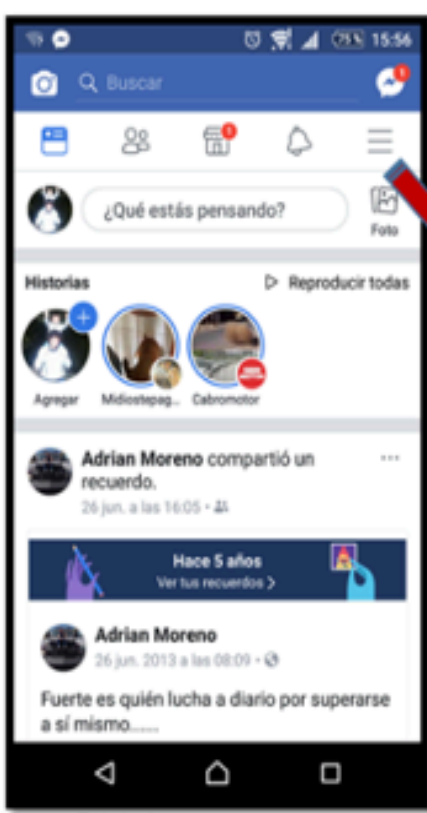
75% 15:56

Buscar

1

1

¿Qué estás pensando?

Foto

Historias

Reproducir todas

Agregar

Midiostepag...

Cabromotor

Adrian Moreno compartió un recuerdo.

26 jun. a las 16:05 ·

Hace 5 años

Ver tus recuerdos >

Adrian Moreno

26 jun. 2013 a las 08:09 ·

Fuerte es quién lucha a diario por superarse a sí mismo......